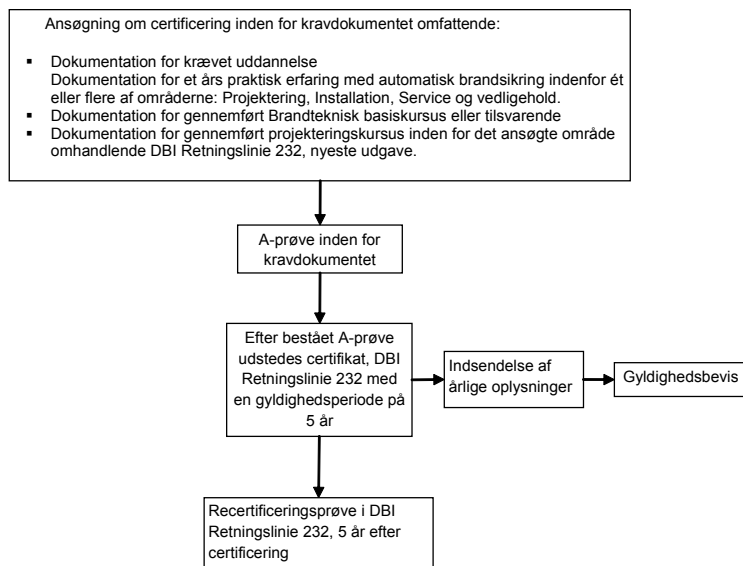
Ansøgning om certificering inden for kravdokumentet omfattende:

- Dokumentation for krævet uddannelse
Dokumentation for et års praktisk erfaring med automatisk brandsikring indenfor ét eller flere af områderne: Projektering, Installation, Service og vedligehold.
- Dokumentation for gennemført Brandteknisk basiskursus eller tilsvarende
- Dokumentation for gennemført projekteringskursus inden for det ansøgte område omhandlende DBI Retningslinie 232, nyeste udgave.

A-prøve inden for kravdokumentet

Efter bestået A-prøve udstedes certifikat, DBI Retningslinie 232 med en gyldighedsperiode på 5 år

Indsendelse af årlige oplysninger

Gyldighedsbevis

Recertificeringsprøve i DBI Retningslinie 232, 5 år efter certificering